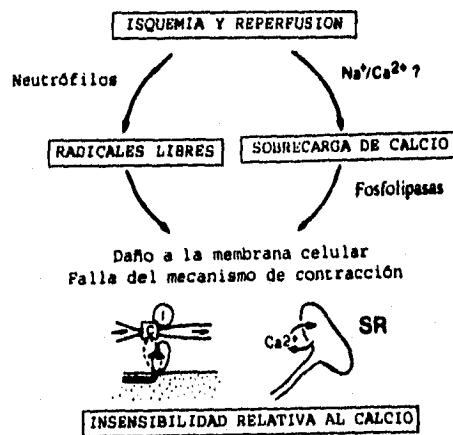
ISQUEMIA Y REPERFUSION

Neutrófilos

$Na^{+}/Ca^{2+}$ ?

RADICALES LIBRES

SOBRECARGA DE CALCIO

Fosfolipasas

Daño a la membrana celular
Falla del mecanismo de contracción

I

C

$Ca^{2+}$

SR

INSENSIBILIDAD RELATIVA AL CALCIO